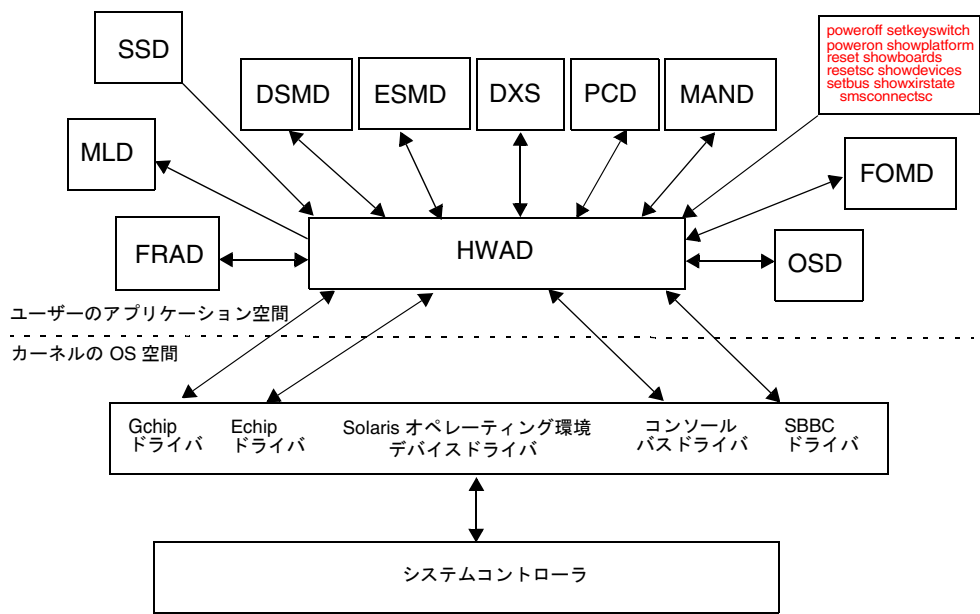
SSD

DSMD

ESMD

DXS

PCD

MAND

poweroff setkeyswitch
poweron showplatform
reset showboards
resetsc showdevices
setbus showxirstate
smsconnectsc

MLD

FOMD

FRAD

HWAD

OSD

ユーザーのアプリケーション空間

カーネルの OS 空間

Gchip
ドライバ

Echip
ドライバ

Solaris オペレーティング環境
デバイスドライバ

コンソール
バスドライバ

SBBC
ドライバ

システムコントローラ